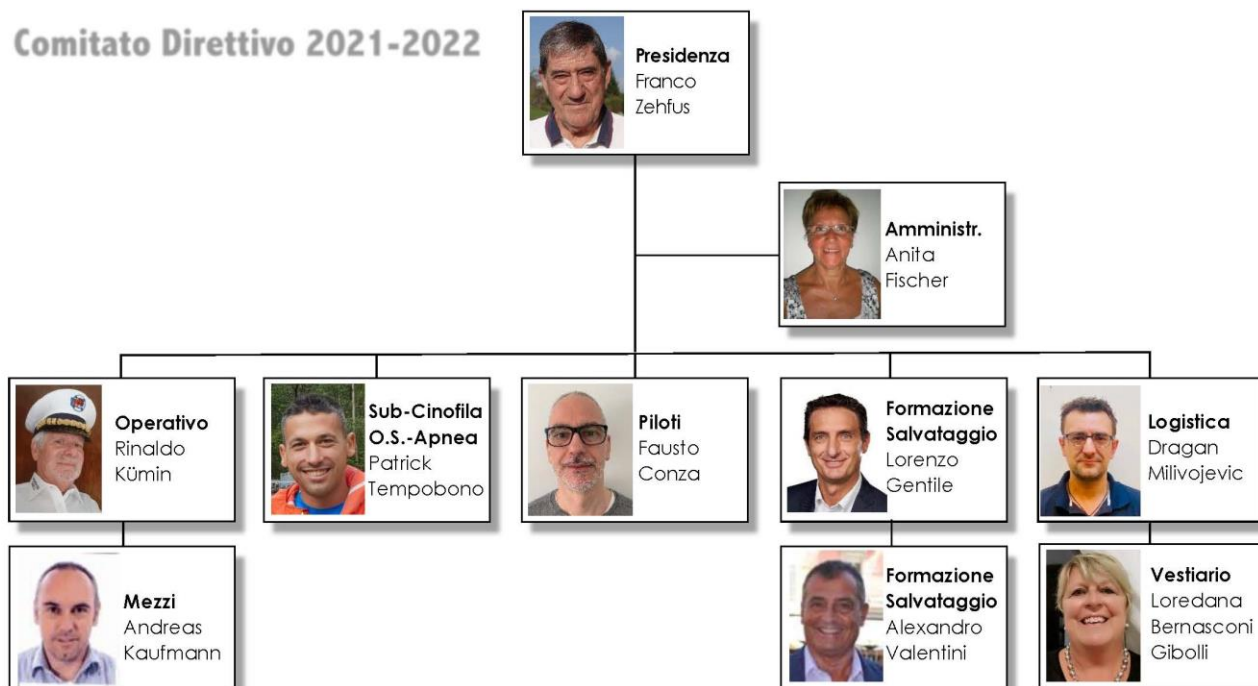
Comitato Direttivo 2021-2022

**Presidenza**
Franco
Zehfus

**Amministr.**
Anita
Fischer

**Operativo**
Rinaldo
Kümin

**Sub-Cinofila O.S.-Apnea**
Patrick
Tempobono

**Piloti**
Fausto
Conza

**Formazione Salvataggio**
Lorenzo
Gentile

**Logistica**
Dragan
Milivojevic

**Mezzi**
Andreas
Kaufmann

**Formazione Salvataggio**
Alexandro
Valentini

**Vestiario**
Loredana
Bernasconi
Gibolli